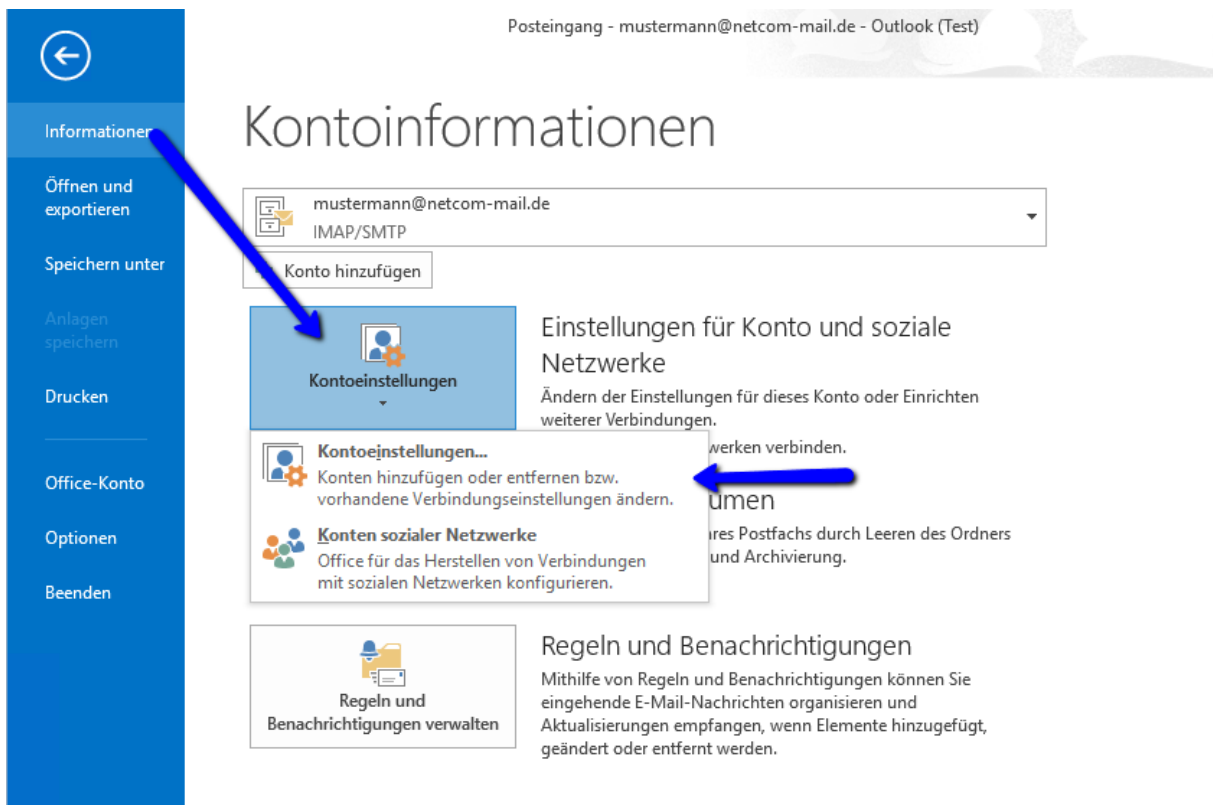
Posteingang - mustermann@netcom-mail.de - Outlook (Test)

Informationen

Öffnen und exportieren

Speichern unter

Anlagen speichern

Drucken

Office-Konto

Optionen

Beenden

Kontoinformationen

mustermann@netcom-mail.de
IMAP/SMTP

Konto hinzufügen

Kontoeinstellungen

Einstellungen für Konto und soziale Netzwerke

Ändern der Einstellungen für dieses Konto oder Einrichten weiterer Verbindungen.

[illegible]werken verbinden.

Kontoeinstellungen...
Konten hinzufügen oder entfernen bzw. vorhandene Verbindungseinstellungen ändern.

Konten sozialer Netzwerke
Office für das Herstellen von Verbindungen mit sozialen Netzwerken konfigurieren.

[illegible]umen

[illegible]ares Postfachs durch Leeren des Ordners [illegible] und Archivierung.

Regeln und Benachrichtigungen verwalten

Regeln und Benachrichtigungen

Mithilfe von Regeln und Benachrichtigungen können Sie eingehende E-Mail-Nachrichten organisieren und Aktualisierungen empfangen, wenn Elemente hinzugefügt, geändert oder entfernt werden.